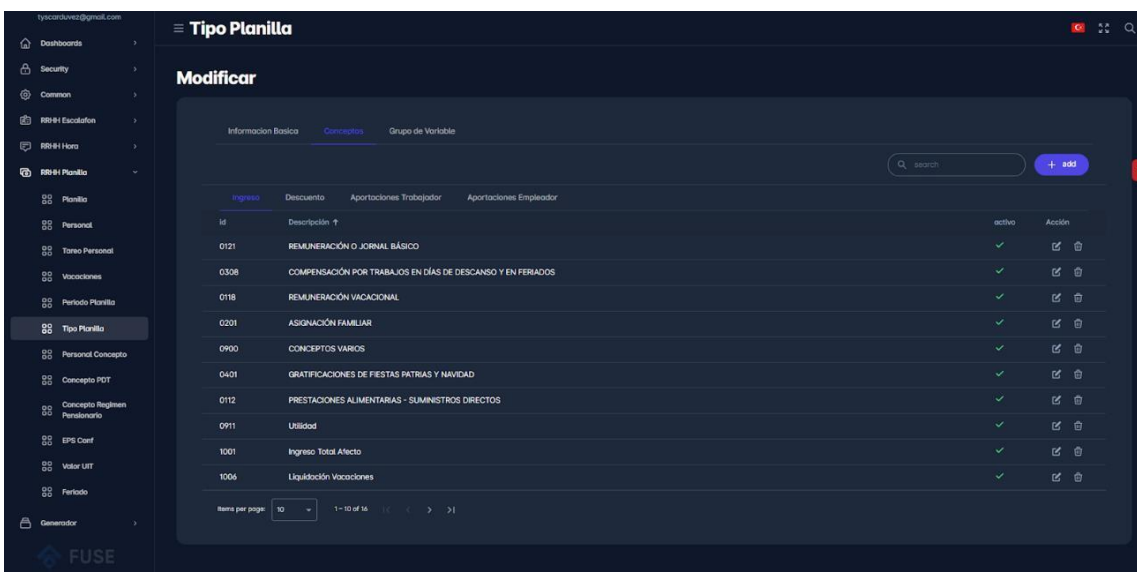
tyscarduvez@gmail.com

Dashboards
Security
Common
RRHH Escalafon
RRHH Hora
RRHH Planilla
Planilla
Personal
Tareo Personal
Vacaciones
Periodo Planilla
Tipo Planilla
Personal Concepto
Concepto PDT
Concepto Regimen Pensionario
EPS Conf
Valor UIT
Feriado
Generador

FUSE

≡ Tipo Planilla

Modificar

Informacion Basica Conceptos Grupo de Variable

search + add

Ingreso Descuento Aportaciones Trabajador Aportaciones Empleador

| Id | Descripción ↑ | activo | Acción |
|---|---|---|---|
| 0121 | REMUNERACIÓN O JORNAL BÁSICO | ✓ | |
| 0308 | COMPENSACIÓN POR TRABAJOS EN DÍAS DE DESCANSO Y EN FERIADOS | ✓ | |
| 0118 | REMUNERACIÓN VACACIONAL | ✓ | |
| 0201 | ASIGNACIÓN FAMILIAR | ✓ | |
| 0900 | CONCEPTOS VARIOS | ✓ | |
| 0401 | GRATIFICACIONES DE FIESTAS PATRIAS Y NAVIDAD | ✓ | |
| 0112 | PRESTACIONES ALIMENTARIAS - SUMINISTROS DIRECTOS | ✓ | |
| 0911 | Utilidad | ✓ | |
| 1001 | Ingreso Total Afecto | ✓ | |
| 1006 | Liquidación Vacaciones | ✓ | |

Items per page: 10 1 – 10 of 16